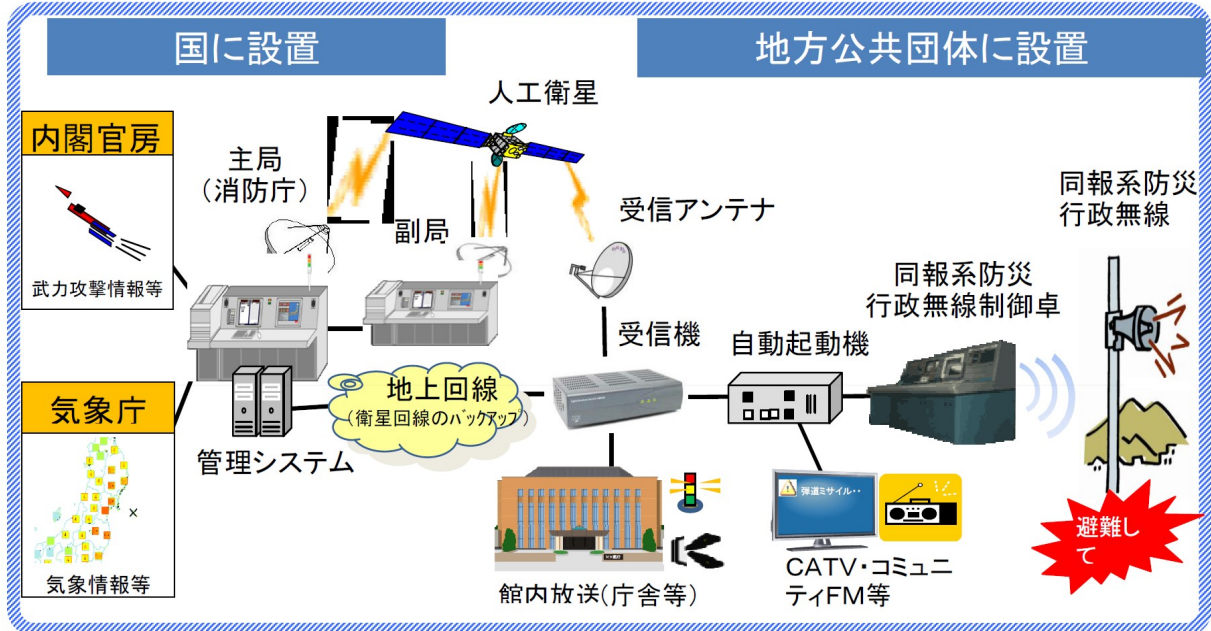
国に設置

地方公共団体に設置

人工衛星

内閣官房

武力攻撃情報等

主局
(消防庁)

副局

受信アンテナ

同報系防災
行政無線

同報系防災
行政無線制御卓

受信機

自動起動機

地上回線
(衛星回線のバックアップ)

気象庁

気象情報等

管理システム

弾道ミサイル・・

館内放送(庁舎等)

CATV・コミュニティFM等

避難して